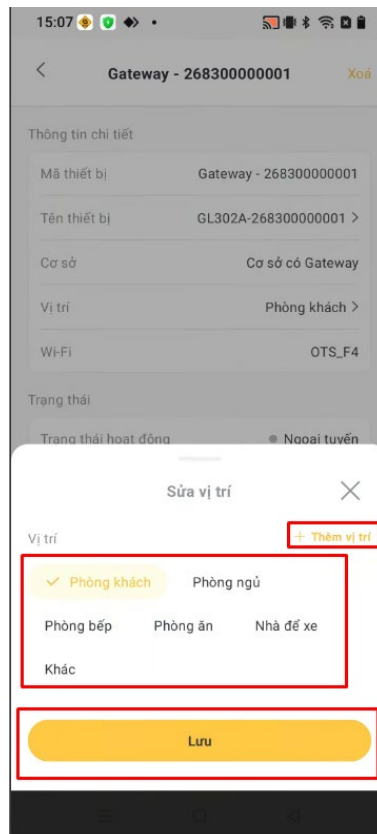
15:07

Gateway - 268300000001

Xoá

Thông tin chi tiết

Mã thiết bị Gateway - 268300000001

Tên thiết bị GL302A-268300000001 >

Cơ sở Cơ sở có Gateway

Vị trí Phòng khách >

Wi-Fi OTS_F4

Trạng thái

Trạng thái hoạt động Ngoại tuyến

Sửa vị trí

Vị trí

+ Thêm vị trí

Phòng khách

Phòng ngủ

Phòng bếp

Phòng ăn

Nhà để xe

Khác

Lưu